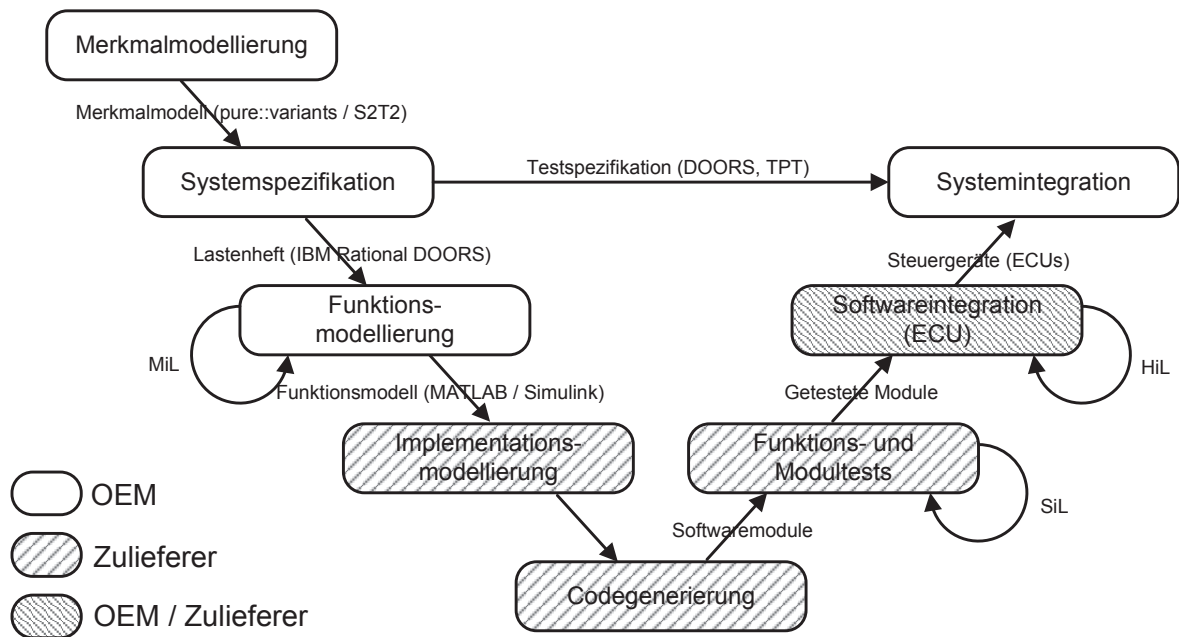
Merkmalmodellierung

Merkmalmodell (pure::variants / S2T2)

Systemspezifikation

Testspezifikation (DOORS, TPT)

Systemintegration

Lastenheft (IBM Rational DOORS)

Steuergeräte (ECUs)

Funktionsmodellierung

Softwareintegration (ECU)

MiL

HiL

Funktionsmodell (MATLAB / Simulink)

Getestete Module

Implementationsmodellierung

Funktions- und Modultests

OEM

SiL

Softwaremodule

Zulieferer

Codegenerierung

OEM / Zulieferer